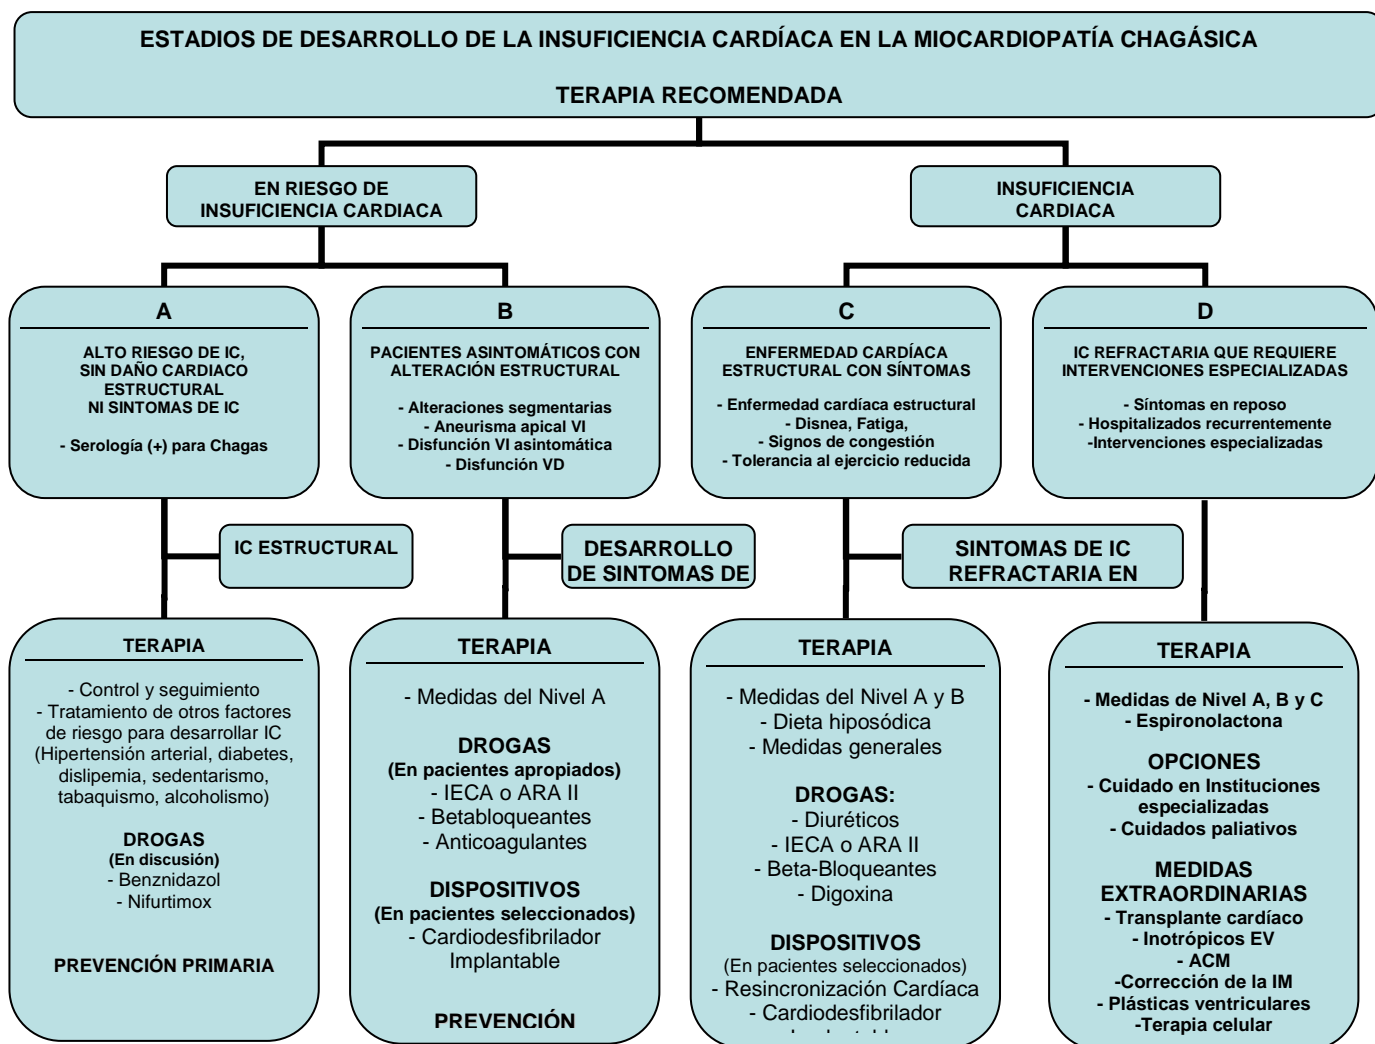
ESTADIOS DE DESARROLLO DE LA INSUFICIENCIA CARDÍACA EN LA MIOCARDIOPATÍA CHAGÁSICA

TERAPIA RECOMENDADA

EN RIESGO DE INSUFICIENCIA CARDIACA

INSUFICIENCIA CARDIACA

A

ALTO RIESGO DE IC, SIN DAÑO CARDIACO ESTRUCTURAL NI SINTOMAS DE IC

- Serología (+) para Chagas

B

PACIENTES ASINTOMÁTICOS CON ALTERACIÓN ESTRUCTURAL

- Alteraciones segmentarias
- Aneurisma apical VI
- Disfunción VI asintomática
- Disfunción VD

C

ENFERMEDAD CARDÍACA ESTRUCTURAL CON SÍNTOMAS

- Enfermedad cardíaca estructural
- Disnea, Fatiga,
- Signos de congestión
- Tolerancia al ejercicio reducida

D

IC REFRACTARIA QUE REQUIERE INTERVENCIONES ESPECIALIZADAS

- Síntomas en reposo
- Hospitalizados recurrentemente
-Intervenciones especializadas

IC ESTRUCTURAL

DESARROLLO DE SINTOMAS DE

SINTOMAS DE IC REFRACTARIA EN

TERAPIA

- Control y seguimiento
- Tratamiento de otros factores de riesgo para desarrollar IC (Hipertensión arterial, diabetes, dislipemia, sedentarismo, tabaquismo, alcoholismo)

DROGAS
(En discusión)
- Benznidazol
- Nifurtimox

PREVENCIÓN PRIMARIA

TERAPIA

- Medidas del Nivel A

DROGAS
(En pacientes apropiados)
- IECA o ARA II
- Betabloqueantes
- Anticoagulantes

DISPOSITIVOS
(En pacientes seleccionados)
- Cardiodesfibrilador Implantable

PREVENCIÓN

TERAPIA

- Medidas del Nivel A y B
- Dieta hiposódica
- Medidas generales

DROGAS:
- Diuréticos
- IECA o ARA II
- Beta-Bloqueantes
- Digoxina

DISPOSITIVOS
(En pacientes seleccionados)
- Resincronización Cardíaca
- Cardiodesfibrilador
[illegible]

TERAPIA

- Medidas de Nivel A, B y C
- Espironolactona

OPCIONES
- Cuidado en Instituciones especializadas
- Cuidados paliativos

MEDIDAS EXTRAORDINARIAS
- Transplante cardíaco
- Inotrópicos EV
- ACM
-Corrección de la IM
- Plásticas ventriculares
-Terapia celular